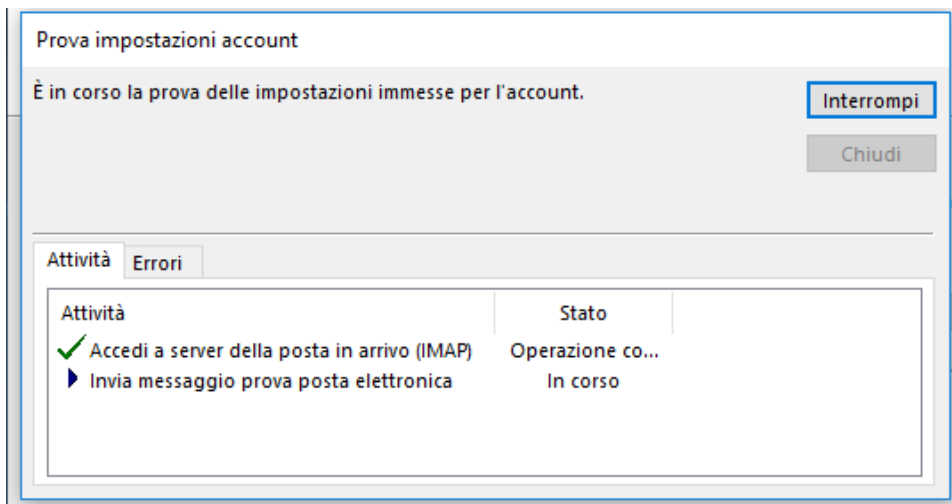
Prova impostazioni account

È in corso la prova delle impostazioni immesse per l'account.

Interrompi

Chiudi

Attività Errori

| Attività | Stato |
|---|---|
| Accedi a server della posta in arrivo (IMAP) | Operazione co... |
| Invia messaggio prova posta elettronica | In corso |